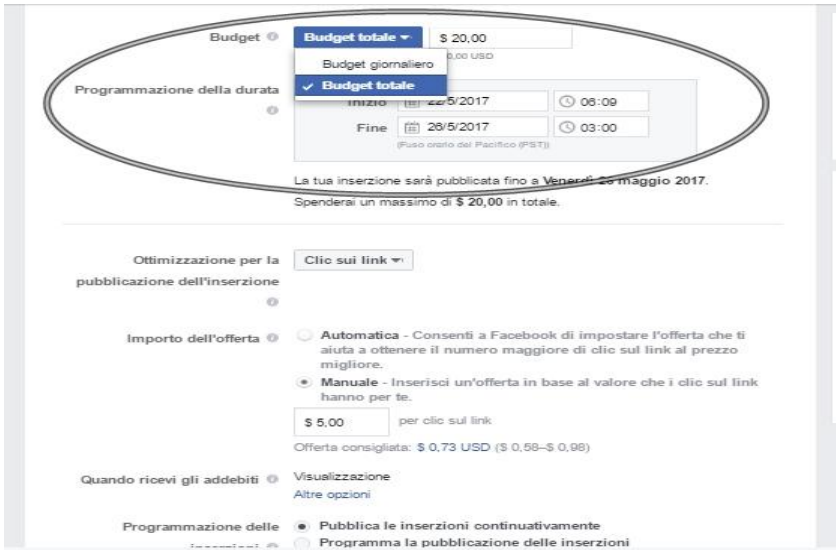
Budget

Budget totale

$ 20,00

Budget giornaliero

✓ Budget totale

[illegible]0,00 USD

Programmazione della durata

Inizio 22/5/2017 06:09

Fine 26/5/2017 03:00

(Fuso orario del Pacifico (PST))

La tua inserzione sarà pubblicata fino a Venerdì 26 maggio 2017. Spenderai un massimo di $ 20,00 in totale.

Ottimizzazione per la pubblicazione dell'inserzione

Clic sui link

Importo dell'offerta

Automatica - Consenti a Facebook di impostare l'offerta che ti aiuta a ottenere il numero maggiore di clic sul link al prezzo migliore.

Manuale - Inserisci un'offerta in base al valore che i clic sul link hanno per te.

$ 5,00 per clic sul link

Offerta consigliata: $ 0,73 USD ($ 0,58–$ 0,98)

Quando ricevi gli addebiti

Visualizzazione

Altre opzioni

Programmazione delle inserzioni

Pubblica le inserzioni continuativamente

Programma la pubblicazione delle inserzioni